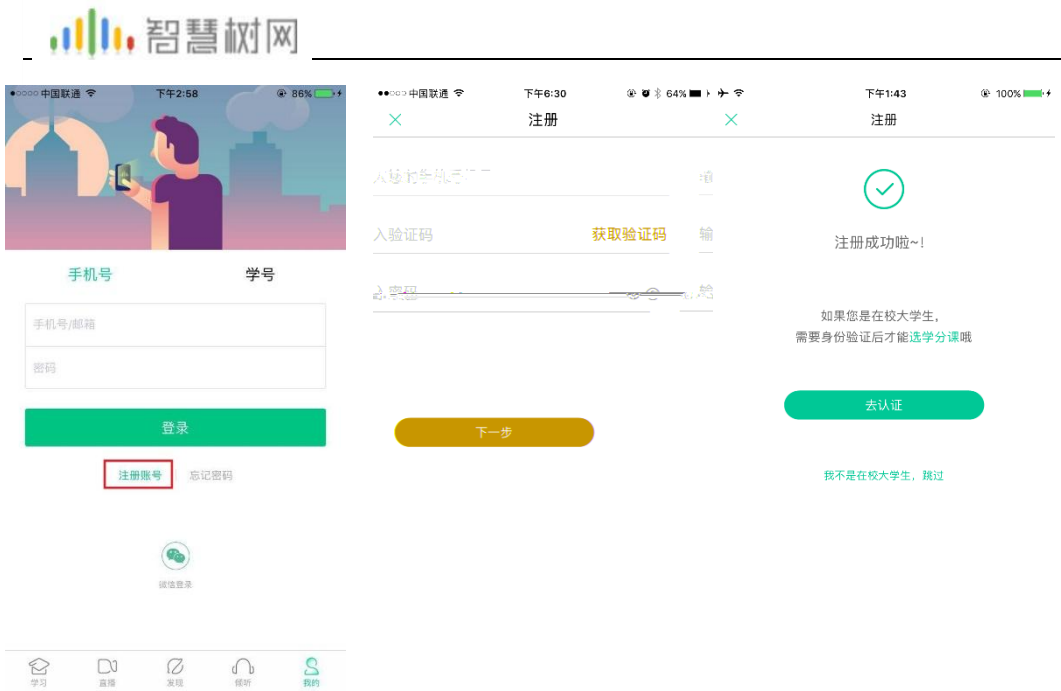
智慧树网

●○○○○ 中国联通 下午2:58 86%

手机号 学号

手机号/邮箱

密码

登录

注册账号 忘记密码

微信登录

学习 直播 发现 倾听 我的

●●○○○ 中国联通 下午6:30 64%

注册

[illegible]

入验证码 获取验证码

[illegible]

下一步

下午1:43 100%

注册

注册成功啦~!

如果您是在校大学生，
需要身份验证后才能选学分课哦

去认证

我不是在校大学生，跳过